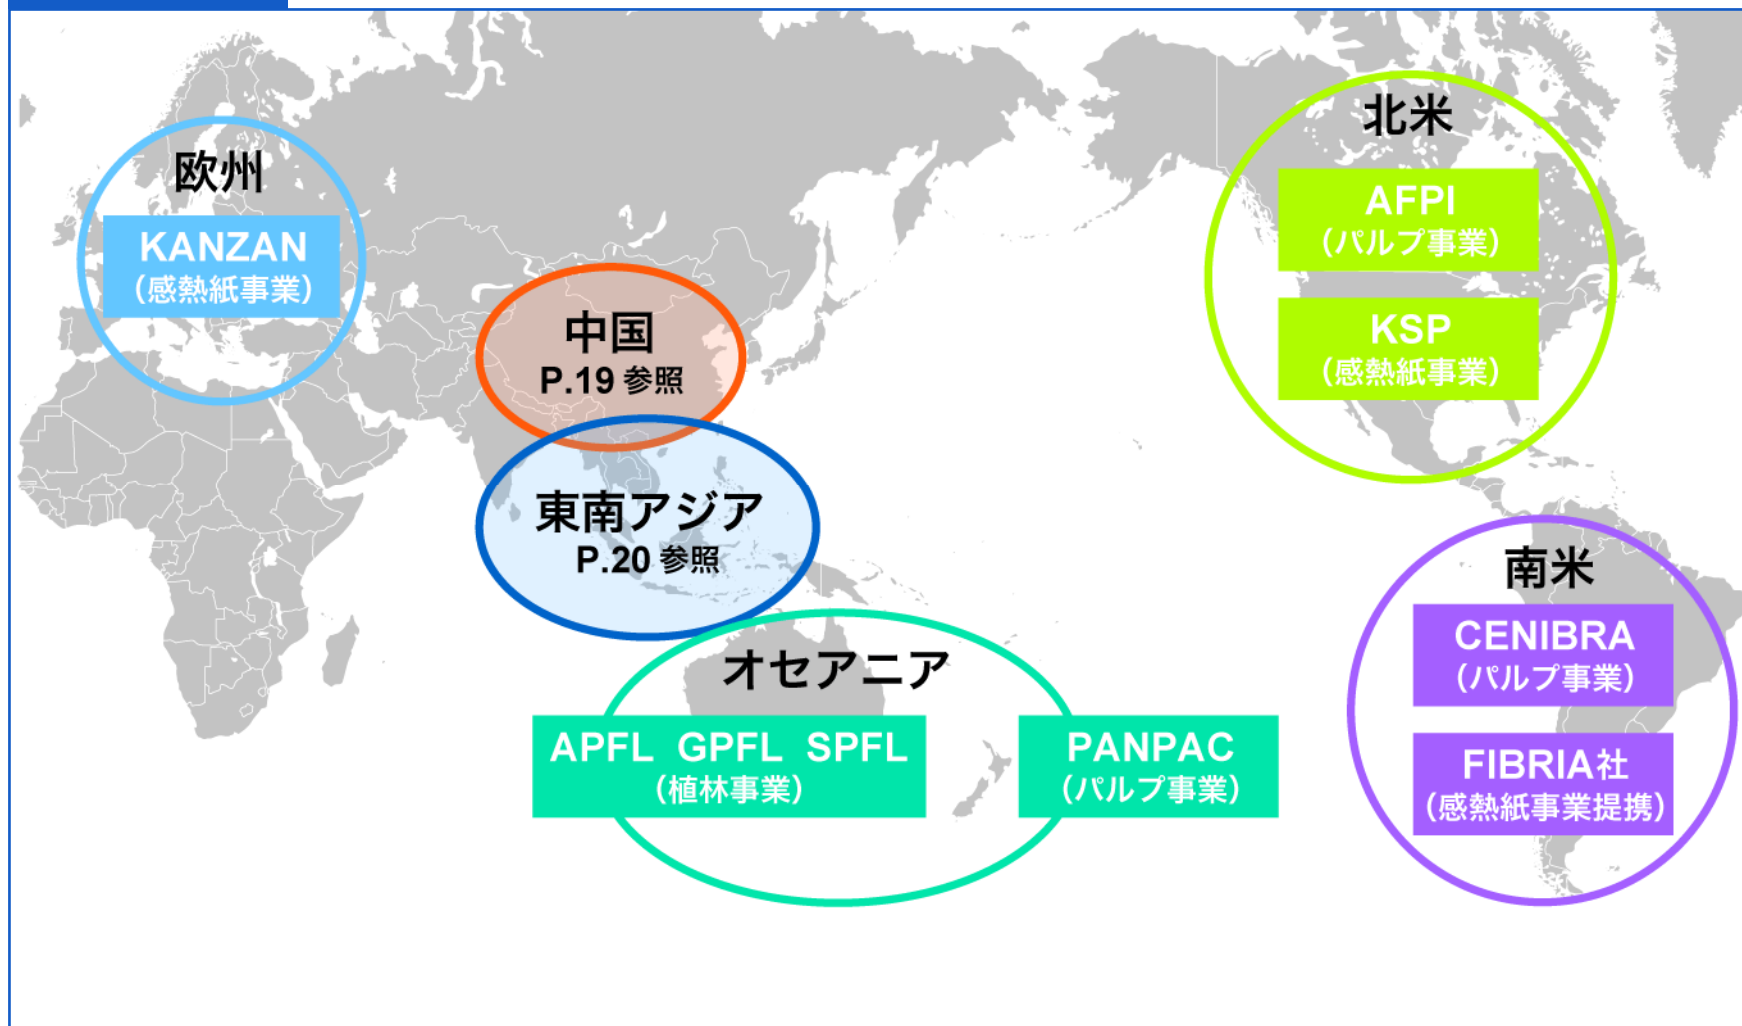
欧州

KANZAN
(感熱紙事業)

中国
P.19 参照

東南アジア
P.20 参照

北米

AFPI
(パルプ事業)

KSP
(感熱紙事業)

南米

CENIBRA
(パルプ事業)

FIBRIA社
(感熱紙事業提携)

オセアニア

APFL GPFL SPFL
(植林事業)

PANPAC
(パルプ事業)